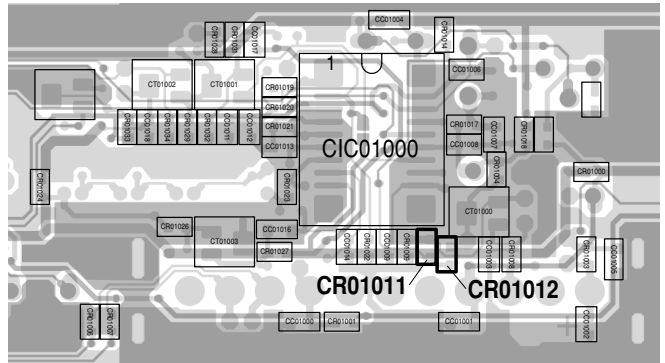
CC01004
CR01028
CR01030
CC01017
CC01014
1
CC01006
CT01002
CT01001
CR01019
CR01020
CR01033
CC01018
CR01034
CR01029
CR01032
CC01011
CC01012
CR01021
CC01013
CR01017
CC01008
CC01007
CR01018
CR01004
CIC01000
CR01024
CR01023
CR01000
CT01000
CR01026
CC01016
CT01003
CR01027
CC01014
CR01022
CC01009
CR01009
CC01003
CR01008
CR01003
CC01005
CR01011
CR01012
CR01006
CC01001
CC01000
CR01001
CC01001
CC01002